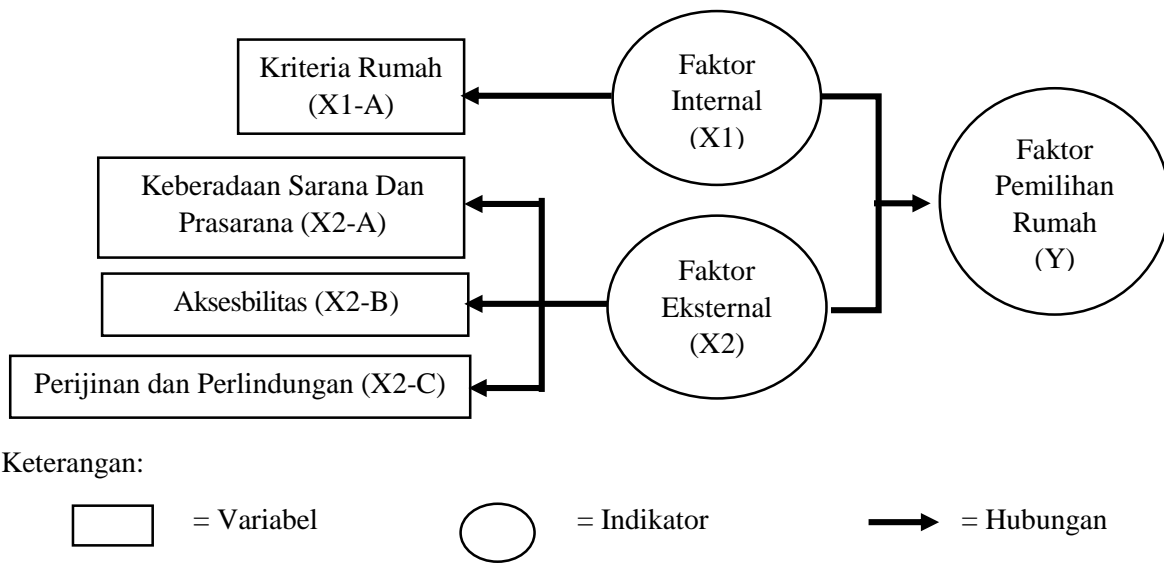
Kriteria Rumah (X1-A)

Faktor Internal (X1)

Faktor Pemilihan Rumah (Y)

Keberadaan Sarana Dan Prasarana (X2-A)

Aksesbilitas (X2-B)

Faktor Eksternal (X2)

Perijinan dan Perlindungan (X2-C)

Keterangan:

= Variabel

= Indikator

= Hubungan